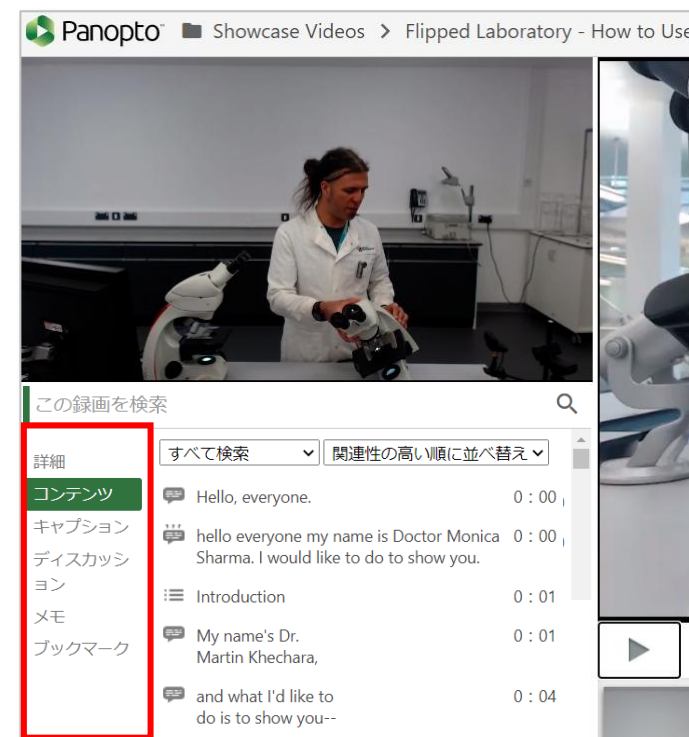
Panopto Showcase Videos > Flipped Laboratory - How to Use

この録画を検索

詳細
コンテンツ
キャプション
ディスカッション
メモ
ブックマーク

すべて検索
関連性の高い順に並べ替え

Hello, everyone. 0：00

hello everyone my name is Doctor Monica Sharma. I would like to do to show you. 0：00

Introduction 0：01

My name's Dr. Martin Khechara, 0：01

and what I'd like to do is to show you-- 0：04